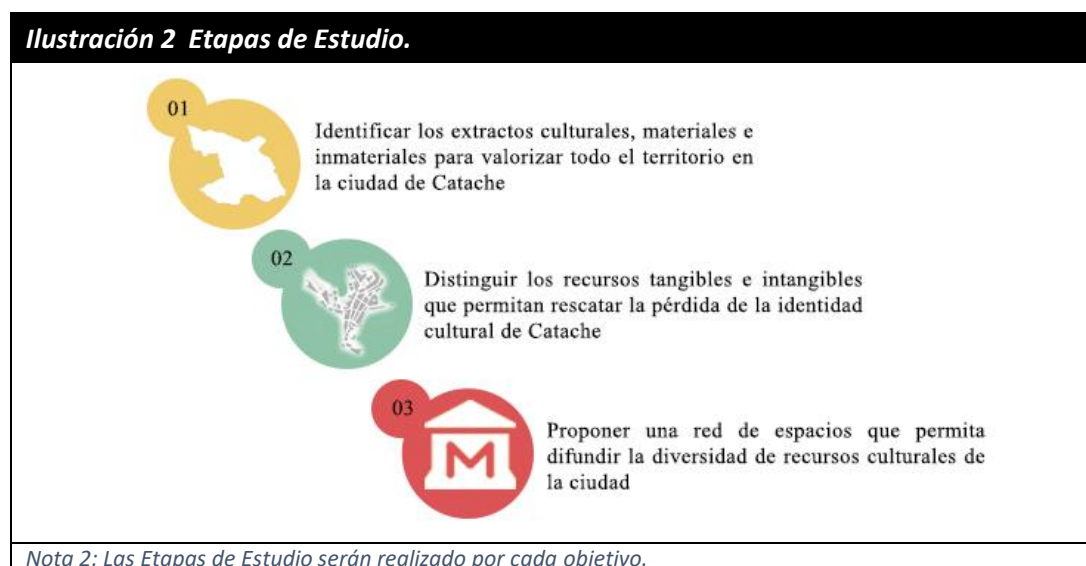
Ilustración 2 Etapas de Estudio.

01

Identificar los extractos culturales, materiales e inmateriales para valorizar todo el territorio en la ciudad de Catache

02

Distinguir los recursos tangibles e intangibles que permitan rescatar la pérdida de la identidad cultural de Catache

03

M

Proponer una red de espacios que permita difundir la diversidad de recursos culturales de la ciudad

Nota 2: Las Etapas de Estudio serán realizado por cada objetivo.